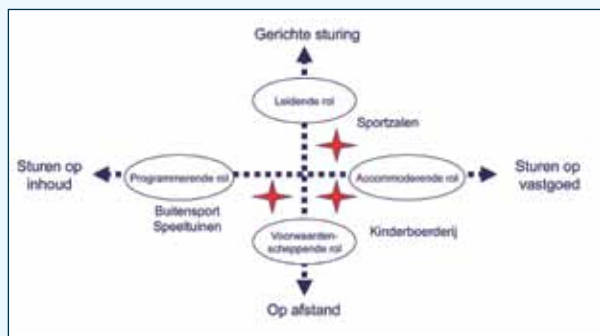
Gerichte sturing

Leidende rol

Sportzalen

Sturen op inhoud

Programmerende rol

Accommoderende rol

Sturen op vastgoed

Buitensport
Speeltuinen

Voorwaardenscheppende rol

Kinderboerderij

Op afstand